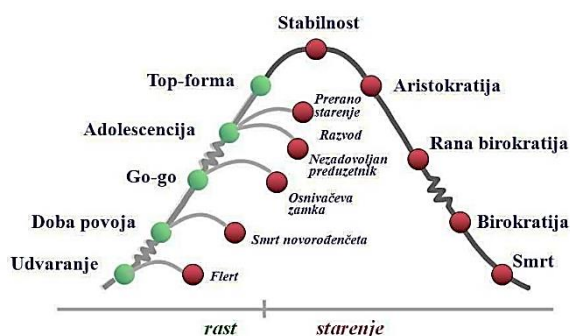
Stabilnost

Top-forma

Aristokratija

Prerano starenje

Adolescencija

Razvod

Nezadovoljan preduzetnik

Rana birokratija

Go-go

Osnivačeva zamka

Doba povoja

Birokratija

Smrt novorođenčeta

Udvaranje

Smrt

Flert

rast

starenje